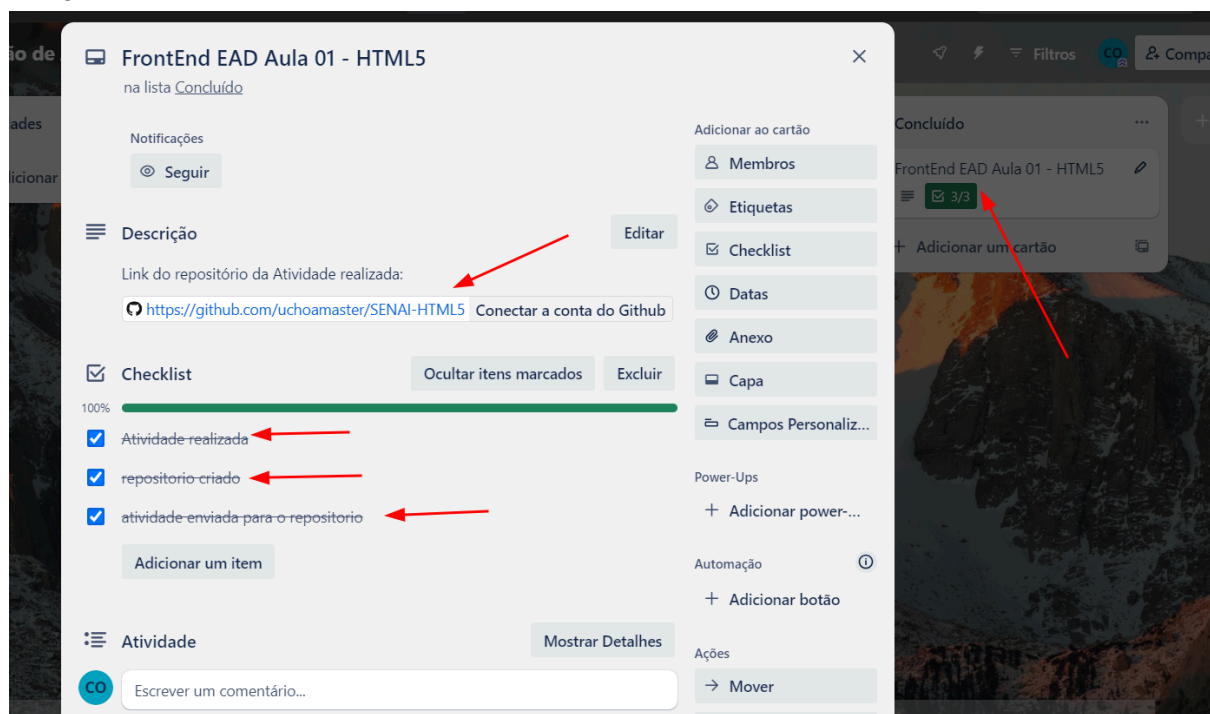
io de

ades

dicionar

Filtros CO Compa

FrontEnd EAD Aula 01 - HTML5
na lista Concluído

Notificações
Seguir

Descrição
Editar
Link do repositório da Atividade realizada:
https://github.com/uchoamaster/SENAI-HTML5 Conectar a conta do Github

Checklist
Ocultar itens marcados
Excluir
100%
Atividade realizada
repositorio criado
atividade enviada para o repositorio
Adicionar um item

Atividade
Mostrar Detalhes
CO
Escrever um comentário...

Adicionar ao cartão
Membros
Etiquetas
Checklist
Datas
Anexo
Capa
Campos Personaliz...

Power-Ups
Adicionar power-...

Automação
Adicionar botão

Ações
Mover

Concluído
FrontEnd EAD Aula 01 - HTML5
3/3
Adicionar um cartão